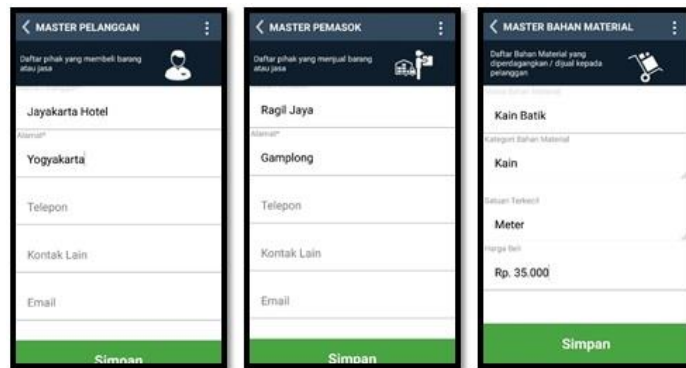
MASTER PELANGGAN

Daftar pihak yang membeli barang atau jasa

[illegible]

Jayakarta Hotel

Alamat*

Yogyakarta

Telepon

Kontak Lain

Email

Simpan

MASTER PEMASOK

Daftar pihak yang menjual barang atau jasa

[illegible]

Ragil Jaya

Alamat*

Gamplong

Telepon

Kontak Lain

Email

Simpan

MASTER BAHAN MATERIAL

Daftar Bahan Material yang diperdagangkan / dijual kepada pelanggan

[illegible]

Kain Batik

Kategori Bahan Material

Kain

Satuan Terkecil

Meter

Harga Beli

Rp. 35.000

Simpan